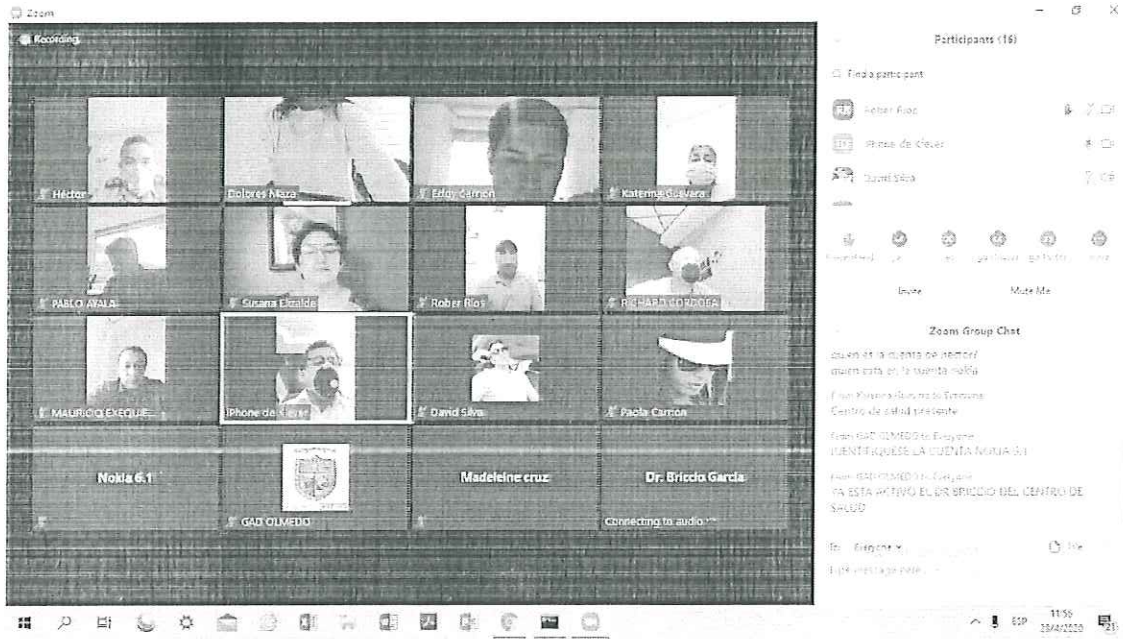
Zoom

Recording

Héctor

Dolores Maza

Edgy Carrion

Katerine Guevara

PABLO AYALA

Susana Elizalde

Rober Rios

RICHARD CORDOBA

MAURICIO EXEQUE...

iPhone de Kleber

David Silva

Paola Carrion

Nokia 6.1

GAD OLMEDO

Madeleine cruz

Dr. Briccio Garcia

Connecting to audio...

Participants (16)

Find a participant

Rober Rios

iPhone de Kleber

David Silva

Invite

Mute Me

Zoom Group Chat

quien esta en la cuenta de nokia?
quien esta en la cuenta nokia

From Paola Carrion to Everyone:
Centro de salud presente

From GAD OLMEDO to Everyone:
IDENTIFIQUESE LA CUENTA NOKIA 6.1

From GAD OLMEDO to Everyone:
YA ESTA ACTIVO EL DR BRICCIO DEL CENTRO DE SALUD

To: Everyone

File

Type message here...

ESP

11:56
28/4/2020